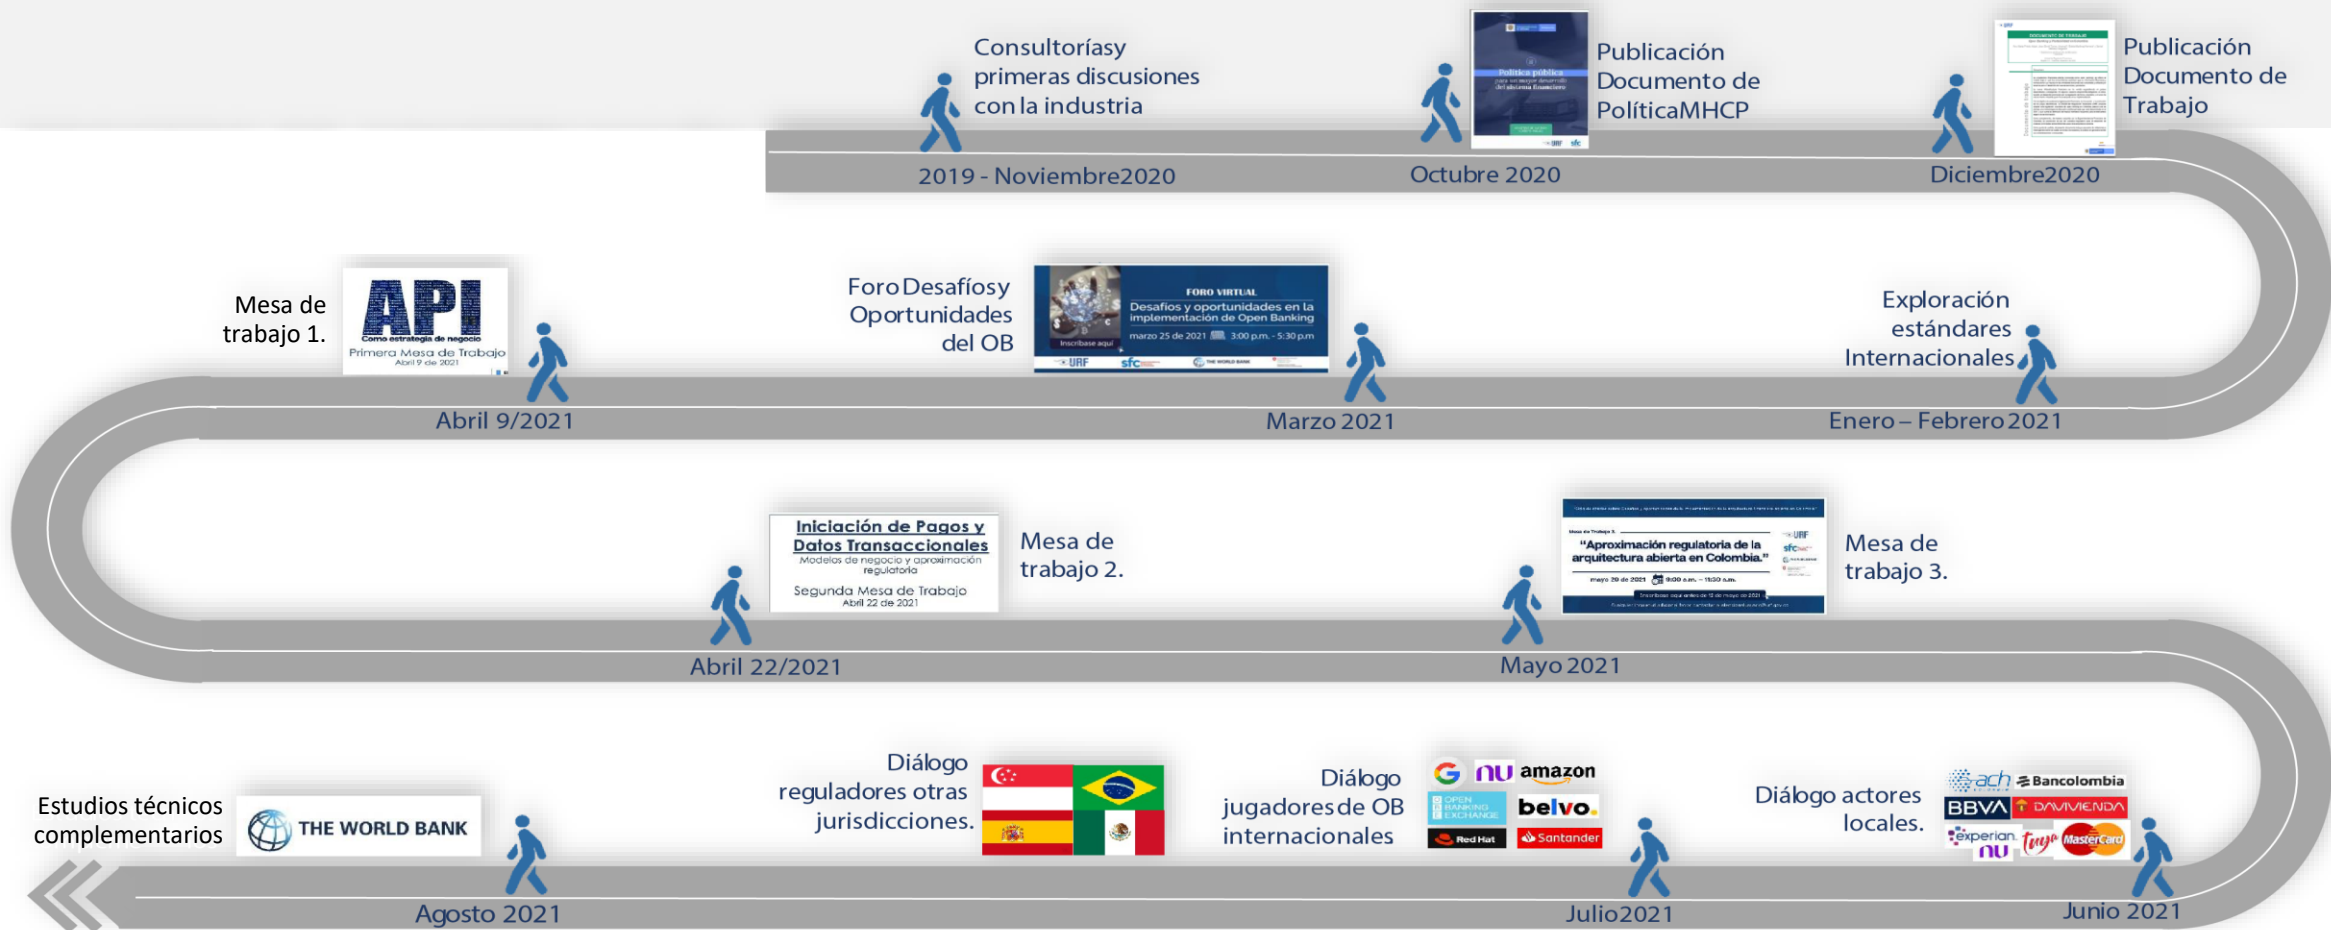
Consultoríasy primeras discusiones con la industria

2019 - Noviembre2020

Política pública

Publicación Documento de PolíticaMHCP

Octubre 2020

DOCUMENTO DE TRABAJO

Publicación Documento de Trabajo

Diciembre2020

Exploración estándares Internacionales

Enero – Febrero 2021

Foro Desafíosy Oportunidades del OB

FORO VIRTUAL
Desafíos y oportunidades en la implementación de Open Banking
marzo 25 de 2021 3:00 p.m. - 5:30 p.m
Inscríbase aquí
URF sfc THE WORLD BANK

Marzo 2021

Mesa de trabajo 1.

API
Como estrategia de negocio
Primera Mesa de Trabajo
Abril 9 de 2021

Abril 9/2021

Iniciación de Pagos y Datos Transaccionales
Modelos de negocio y aproximación regulatoria
Segunda Mesa de Trabajo
Abril 22 de 2021

Mesa de trabajo 2.

Abril 22/2021

Mesa de Trabajo 3:
"Aproximación regulatoria de la arquitectura abierta en Colombia."
URF sfc

Mesa de trabajo 3.

Mayo 2021

Diálogo actores locales.

ach Bancolombia BBVA DAVIVIENDA experian nu tuya MasterCard

Junio 2021

Diálogo jugadores de OB internacionales

G nu amazon OPEN BANKING EXCHANGE belvo. Red Hat Santander

Julio2021

Diálogo reguladores otras jurisdicciones.

Estudios técnicos complementarios

THE WORLD BANK

Agosto 2021